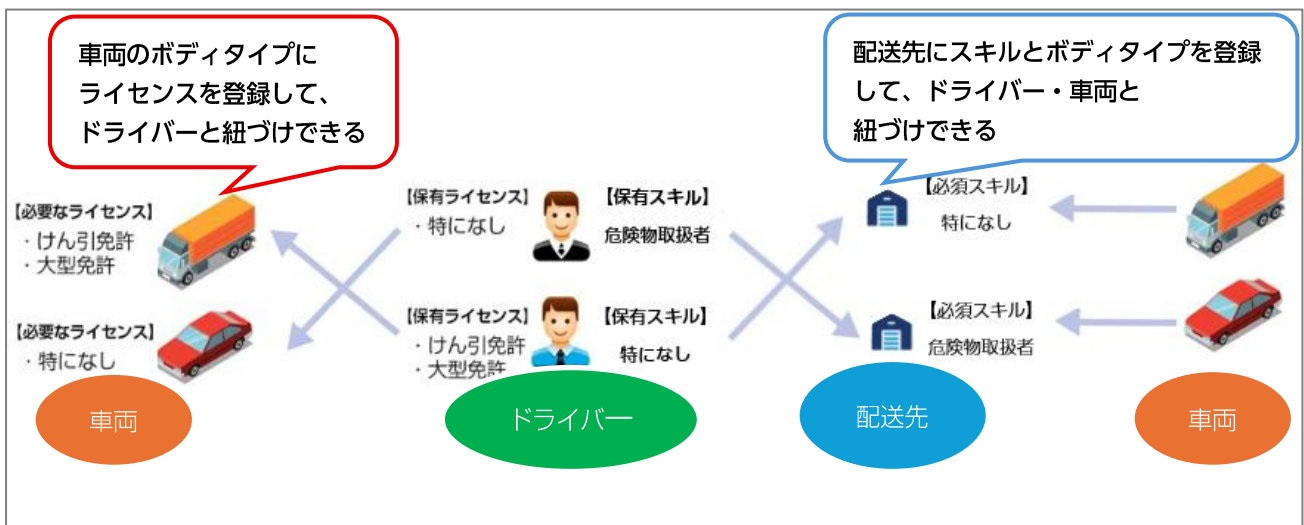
車両のボディタイプに
ライセンスを登録して、
ドライバーと紐づけできる

配送先にスキルとボディタイプを登録して、ドライバー・車両と紐づけできる

【必要なライセンス】
・けん引免許
・大型免許

【必要なライセンス】
・特になし

【保有ライセンス】
・特になし

【保有スキル】
危険物取扱者

【保有ライセンス】
・けん引免許
・大型免許

【保有スキル】
特になし

【必須スキル】
特になし

【必須スキル】
危険物取扱者

車両

ドライバー

配送先

車両